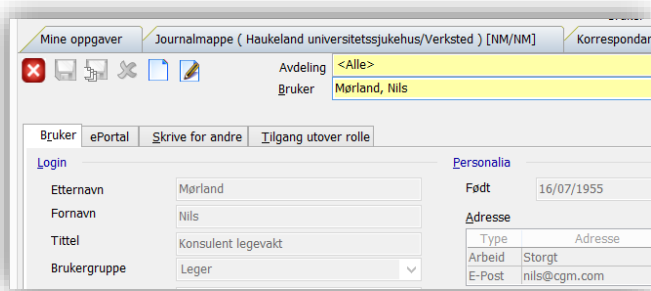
Bruker

Mine oppgaver | Journalmappe ( Haukeland universitetssjukehus/Verksted ) [NM/NM] | Korrespondar

Avdeling <Alle>
Bruker Mørland, Nils

Bruker | ePortal | Skrive for andre | Tilgang utover rolle

Login
Etternavn Mørland
Fornavn Nils
Tittel Konsulent legevakt
Brukergruppe Leger

Personalia
Født 16/07/1955
Adresse

| Type | Adresse |
|---|---|
| Arbeid | Storgt |
| E-Post | nils@cgm.com |